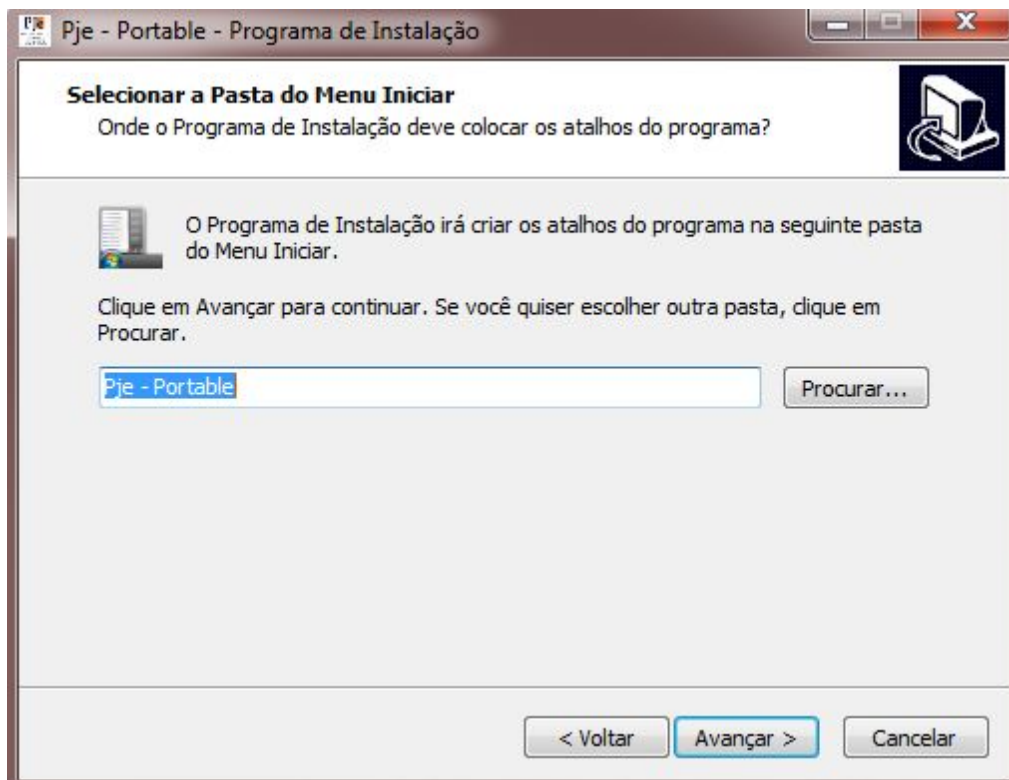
Pje - Portable - Programa de Instalação

Selecionar a Pasta do Menu Iniciar
Onde o Programa de Instalação deve colocar os atalhos do programa?

O Programa de Instalação irá criar os atalhos do programa na seguinte pasta do Menu Iniciar.

Clique em Avançar para continuar. Se você quiser escolher outra pasta, clique em Procurar.

Pje - Portable

Procurar...

< Voltar

Avançar >

Cancelar